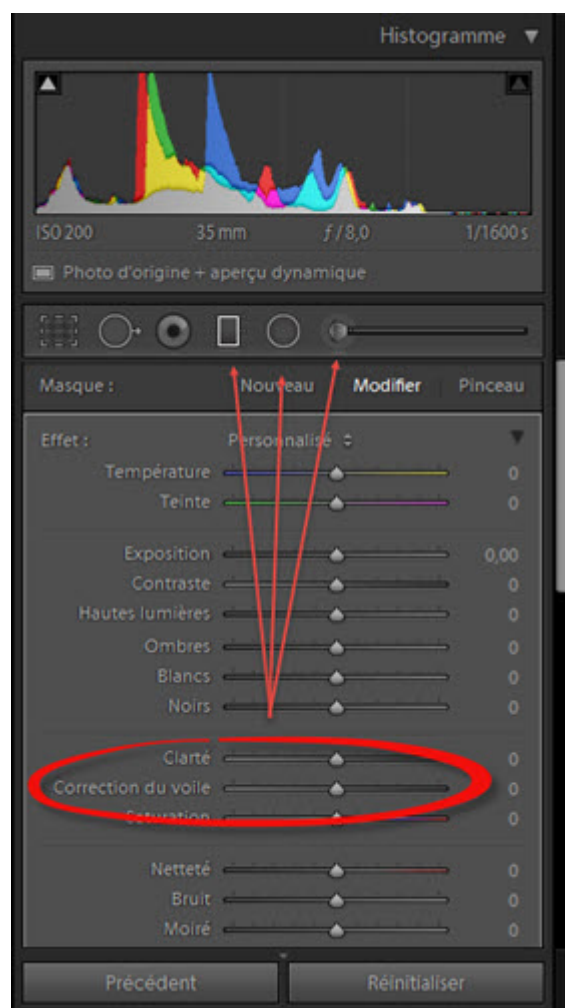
Histogramme

ISO 200 35 mm $f$ / 8,0 1/1600 s

Photo d'origine + aperçu dynamique

Masque : Nouveau Modifier Pinceau

Effet : Personnalisé ⇕

Température 0
Teinte 0

Exposition 0,00
Contraste 0
Hautes lumières 0
Ombres 0
Blancs 0
Noirs 0

Clarté 0
Correction du voile 0
Saturation 0

Netteté 0
Bruit 0
Moiré 0

Précédent Réinitialiser